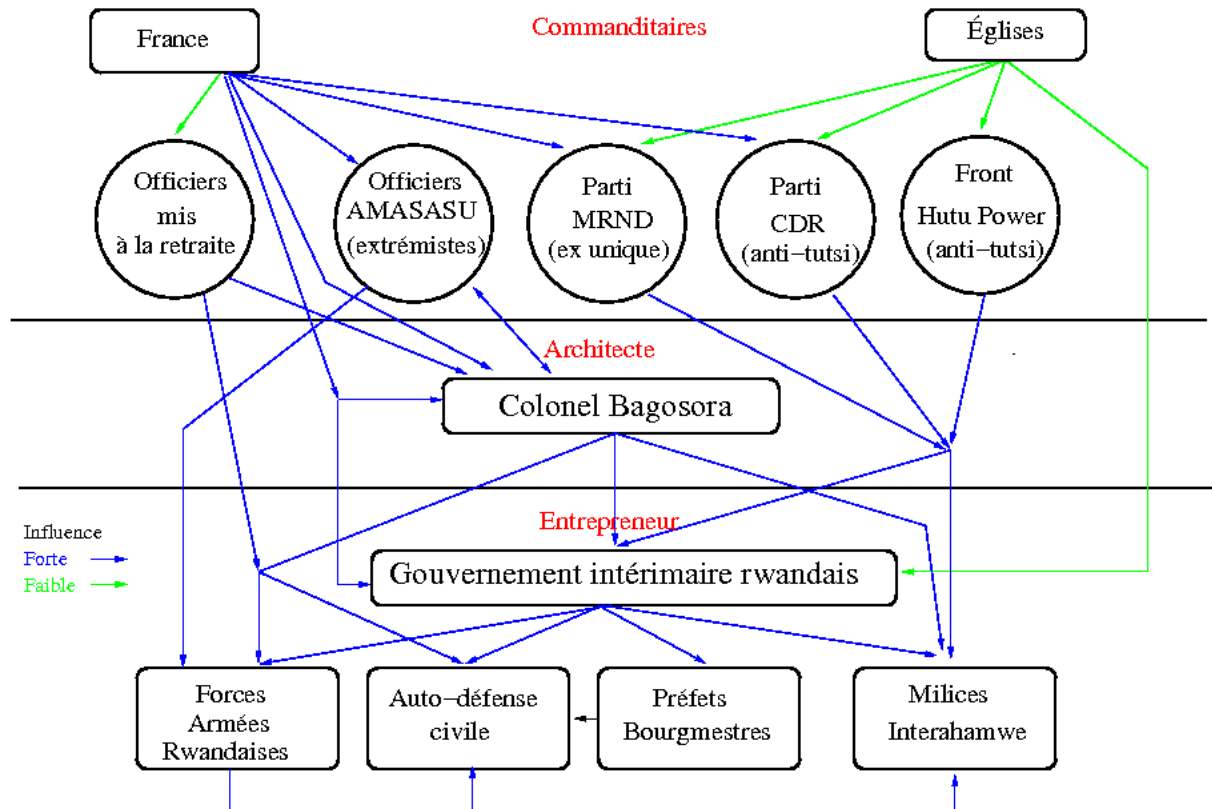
France

Commanditaires

Églises

Officiers mis à la retraite

Officiers AMASASU (extrémistes)

Parti MRND (ex unique)

Parti CDR (anti−tutsi)

Front Hutu Power (anti−tutsi)

Architecte

Colonel Bagosora

Entrepreneur

Influence
Forte
Faible

Gouvernement intérimaire rwandais

Forces Armées Rwandaises

Auto−défense civile

Préfets Bourgmestres

Milices Interahamwe